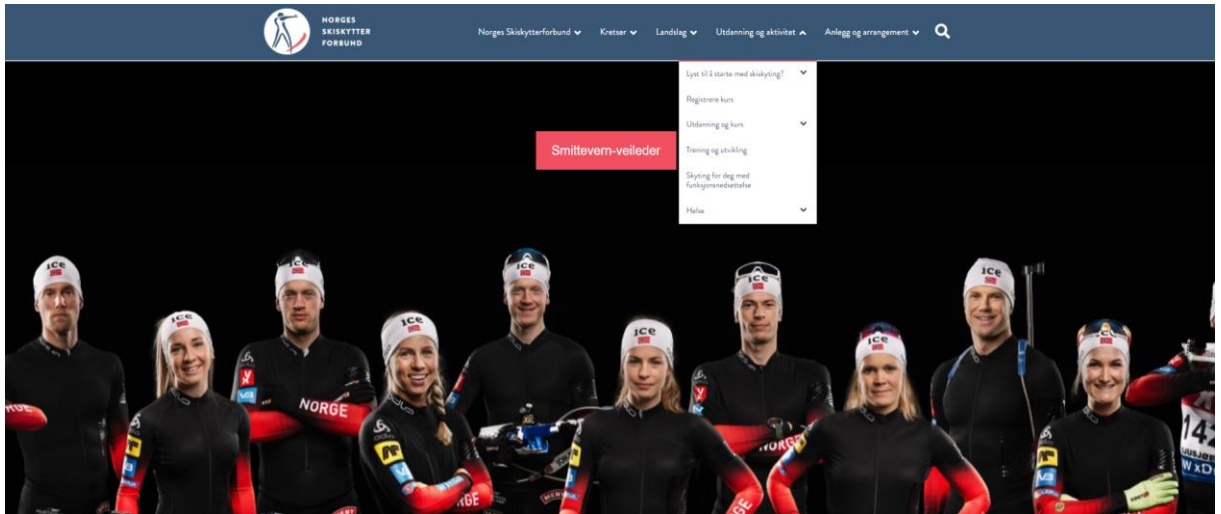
NORGES SKISKYTTER FORBUND

Norges Skiskytterforbund Kretser Landslag Utdanning og aktivitet Anlegg og arrangement

Lyst til å starte med skiskyting?

Registrere kurs

Utdanning og kurs

Trening og utvikling

Skyting for deg med funksjonsnedsettelse

Helse

Smittevern-veileder

ICE ICE ICE ICE ICE ICE ICE ICE ICE ICE ICE

NORGE NORGE NORGE NORGE

142